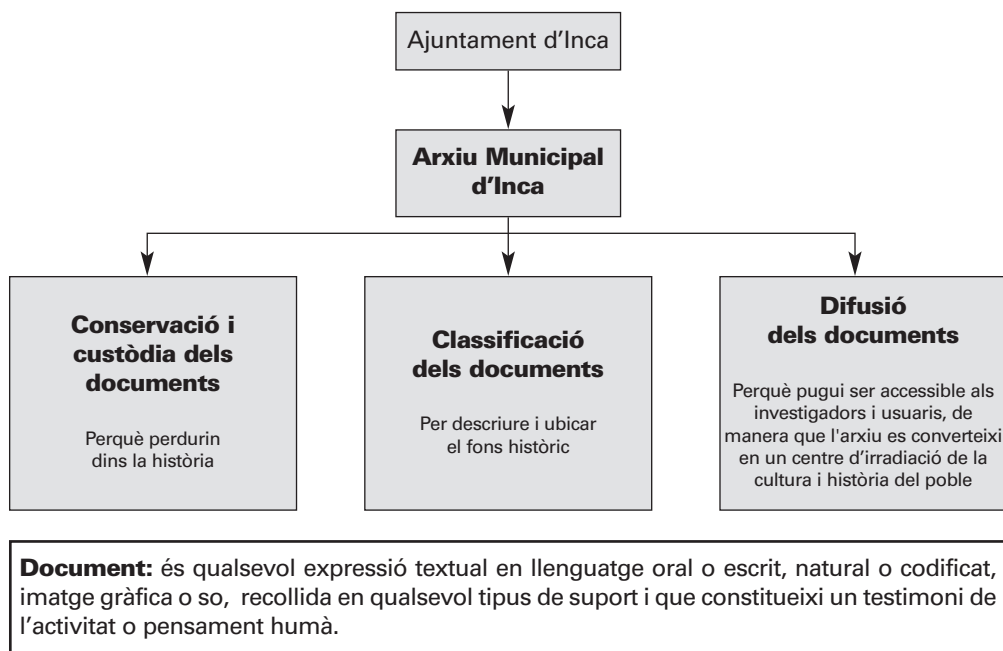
Ajuntament d'Inca

Arxiu Municipal d'Inca

Conservació i custòdia dels documents

Perquè perdurin dins la història

Classificació dels documents

Per descriure i ubicar el fons històric

Difusió dels documents

Perquè pugui ser accessible als investigadors i usuaris, de manera que l'arxiu es converteixi en un centre d'irradiació de la cultura i història del poble

**Document:** és qualsevol expressió textual en llenguatge oral o escrit, natural o codificat, imatge gràfica o so, recollida en qualsevol tipus de suport i que constitueixi un testimoni de l'activitat o pensament humà.